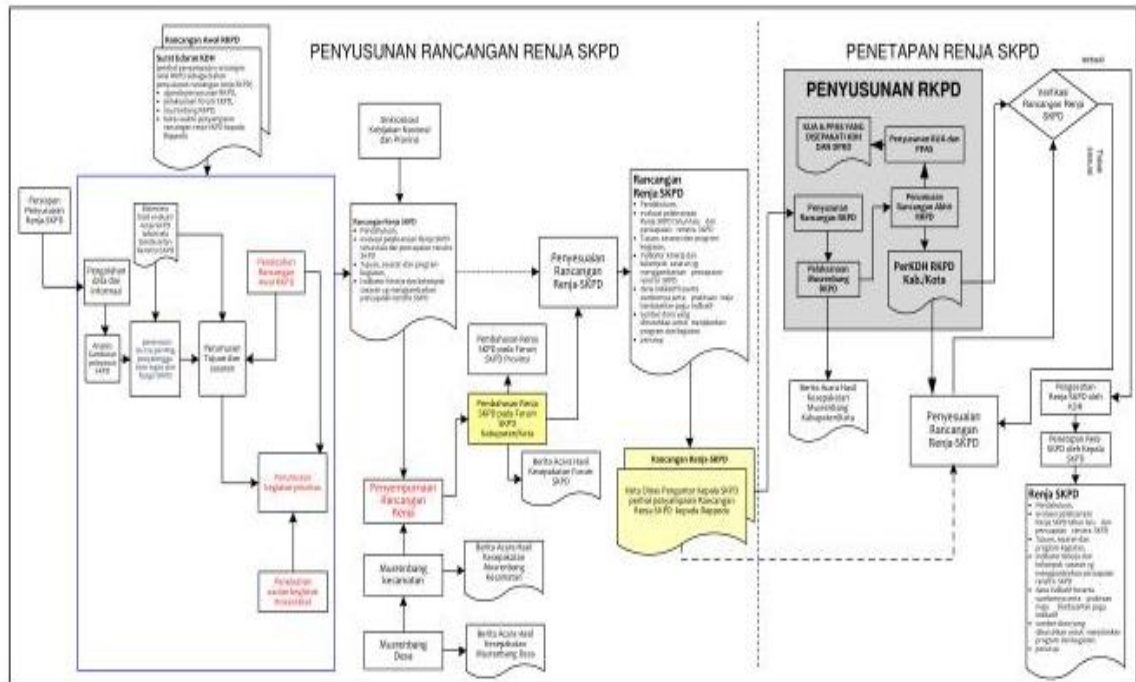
PENYUSUNAN RANCANGAN RENJA SKPD

PENETAPAN RENJA SKPD

Rancangan Awal RKPD

Surat Edaran KDH

Persiapan Penyusunan Renja SKPD

Pengolahan data dan informasi

Analisis Gambaran pelayanan SKPD

Perumusan Tujuan dan sasaran

Perumusan Rancangan Awal RKPD

Perumusan kegiatan prioritas

Penelaahan usulan kegiatan masyarakat

Sinkronisasi Kebijakan Nasional dan Provinsi

Rancangan Renja SKPD

Penyesuaian Rancangan Renja-SKPD

Pembahasan Renja SKPD pada Forum SKPD Provinsi

Pembahasan Renja SKPD pada Forum SKPD Kabupaten/Kota

Berita Acara Hasil Kesepakatan Forum SKPD

Penyempurnaan Rancangan Renja

Musrenbang Kecamatan

Berita Acara Hasil Kesepakatan Musrenbang Kecamatan

Musrenbang Desa

Berita Acara Hasil Kesepakatan Musrenbang Desa

Rancangan Renja SKPD

Rancangan Renja-SKPD

Nota Dinas Pengantar Kepala SKPD perihal penyampaian Rancangan Renja SKPD kepada Bappeda

PENYUSUNAN RKPD

KUA & PPAS YANG DISEPAKATI KDH DAN DPRD

Penyusunan KUA dan PPAS

Penyusunan Rancangan SKPD

Penyusunan Rancangan Akhir RKPD

Pelaksanaan Musrenbang RKPD

PerKDH RKPD Kab./Kota

Berita Acara Hasil Kesepakatan Musrenbang Kabupaten/Kota

Verifikasi Rancangan Renja SKPD

sesuai

Tidak sesuai

Pengesahan Renja SKPD oleh KDH

Penetapan Renja SKPD oleh Kepala SKPD

Penyesuaian Rancangan Renja-SKPD

Renja SKPD